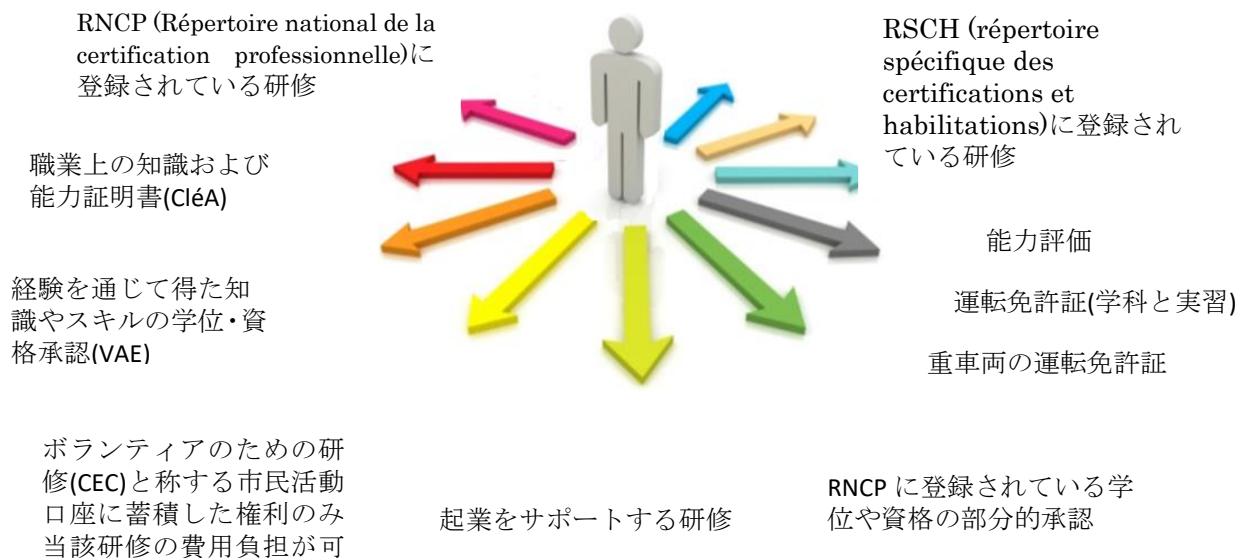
RNCP (Répertoire national de la certification professionnelle)に登録されている研修

RSCH (répertoire spécifique des certifications et habilitations)に登録されている研修

職業上の知識および能力証明書(CléA)

能力評価

経験を通じて得た知識やスキルの学位・資格承認(VAE)

運転免許証(学科と実習)

重車両の運転免許証

ボランティアのための研修(CEC)と称する市民活動口座に蓄積した権利のみ当該研修の費用負担が可

起業をサポートする研修

RNCP に登録されている学位や資格の部分的承認